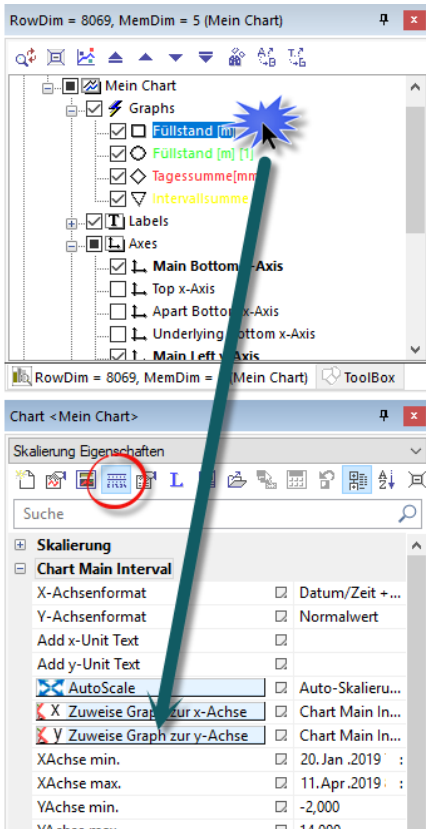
RowDim = 8069, MemDim = 5 (Mein Chart)

Mein Chart
Graphs
Füllstand [m]
Füllstand [m] [1]
Tagessumme[mm
Intervallsumme
Labels
Axes
Main Bottom x-Axis
Top x-Axis
Apart Bottom x-Axis
Underlying Bottom x-Axis
Main Left y-Axis

RowDim = 8069, MemDim = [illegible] (Mein Chart)
ToolBox

Chart <Mein Chart>

Skalierung Eigenschaften

Suche

Skalierung
Chart Main Interval

| | | |
|---|---|---|
| X-Achsenformat | | Datum/Zeit +... |
| Y-Achsenformat | | Normalwert |
| Add x-Unit Text | | |
| Add y-Unit Text | | |
| AutoScale | | Auto-Skalieru... |
| X Zuweise Graph zur x-Achse | | Chart Main In... |
| y Zuweise Graph zur y-Achse | | Chart Main In... |
| XAchse min. | | 20. Jan .2019 |
| XAchse max. | | 11.Apr.2019 |
| YAchse min. | | -2,000 |
| YAchse max. | | 14,000 |